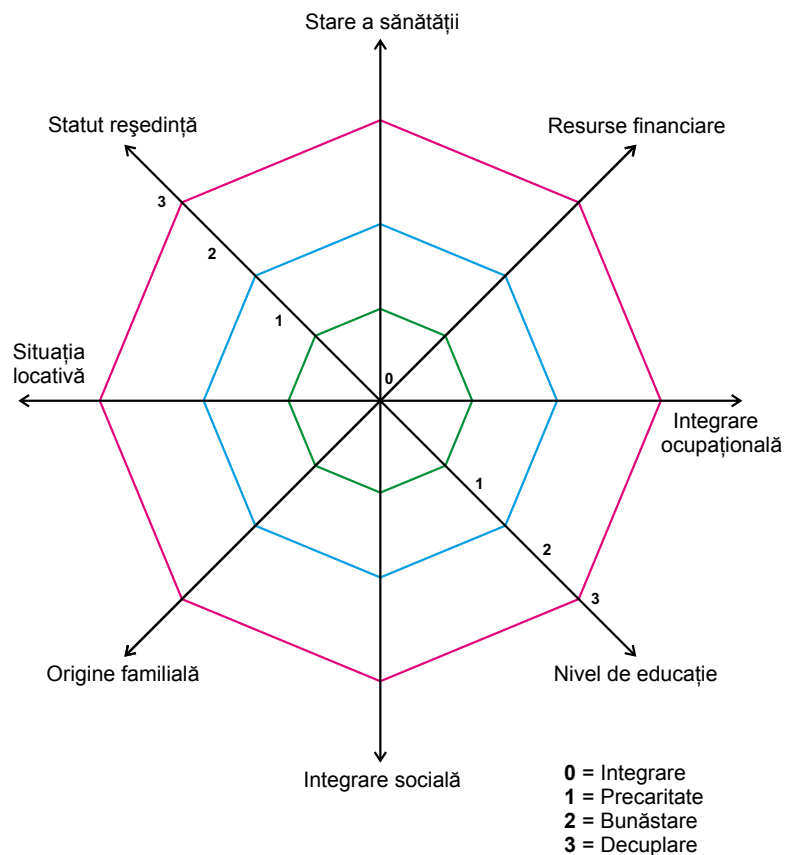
Stare a sănătății

Statut reşedință

Resurse financiare

3

2

1

Situația locativă

0

Integrare ocupațională

1

2

3

Origine familială

Nivel de educație

Integrare socială

**0** = Integrare
**1** = Precaritate
**2** = Bunăstare
**3** = Decuplare